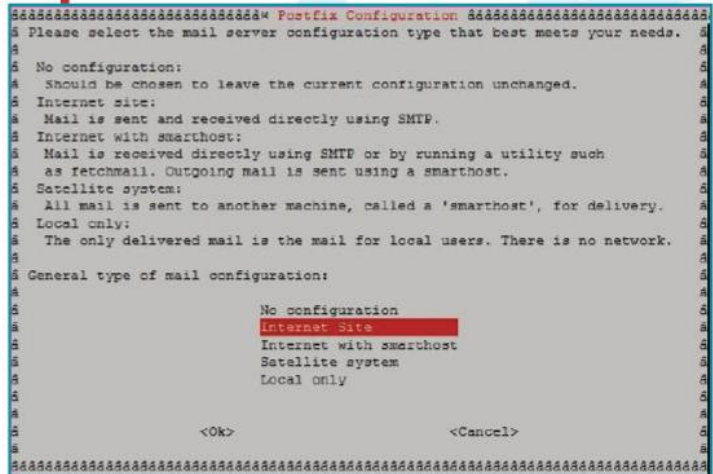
ääääääääääääääääääääääääääääää Postfix Configuration äääääääääääääääääääääääääääää
ä Please select the mail server configuration type that best meets your needs. ä

ä No configuration:
ä Should be chosen to leave the current configuration unchanged.
ä Internet site:
ä Mail is sent and received directly using SMTP.
ä Internet with smarthost:
ä Mail is received directly using SMTP or by running a utility such
ä as fetchmail. Outgoing mail is sent using a smarthost.
ä Satellite system:
ä All mail is sent to another machine, called a 'smarthost', for delivery.
ä Local only:
ä The only delivered mail is the mail for local users. There is no network.

ä General type of mail configuration:

No configuration
Internet Site
Internet with smarthost
Satellite system
Local only

<Ok> <Cancel>

äääääääääääääääääääääääääääääääääääääääääääääääääääääääääääääääääääääääääääää